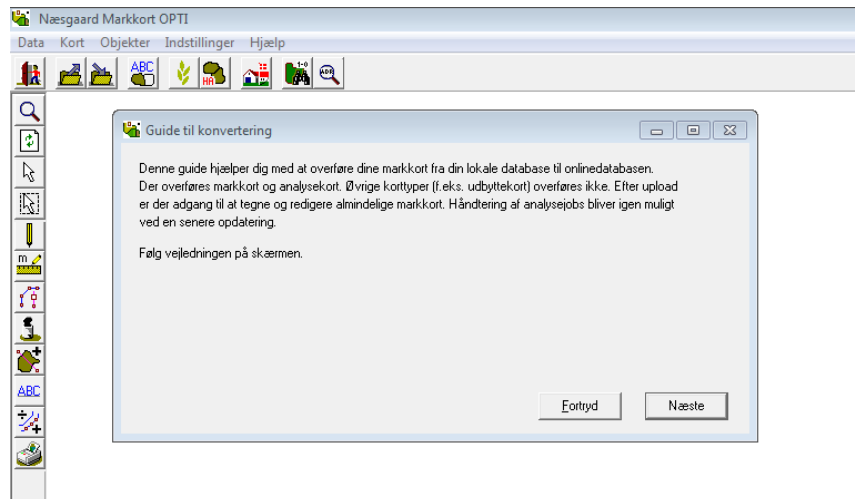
Næsgaard Markkort OPTI

Data Kort Objekter Indstillinger Hjælp

ABC

HA

ABC

Guide til konvertering

Denne guide hjælper dig med at overføre dine markkort fra din lokale database til onlinedatabasen. Der overføres markkort og analysekort. Øvrige korttyper (f.eks. udbyttekort) overføres ikke. Efter upload er der adgang til at tegne og redigere almindelige markkort. Håndtering af analysejobs bliver igen muligt ved en senere opdatering.

Følg vejledningen på skærmen.

Fortryd

Næste